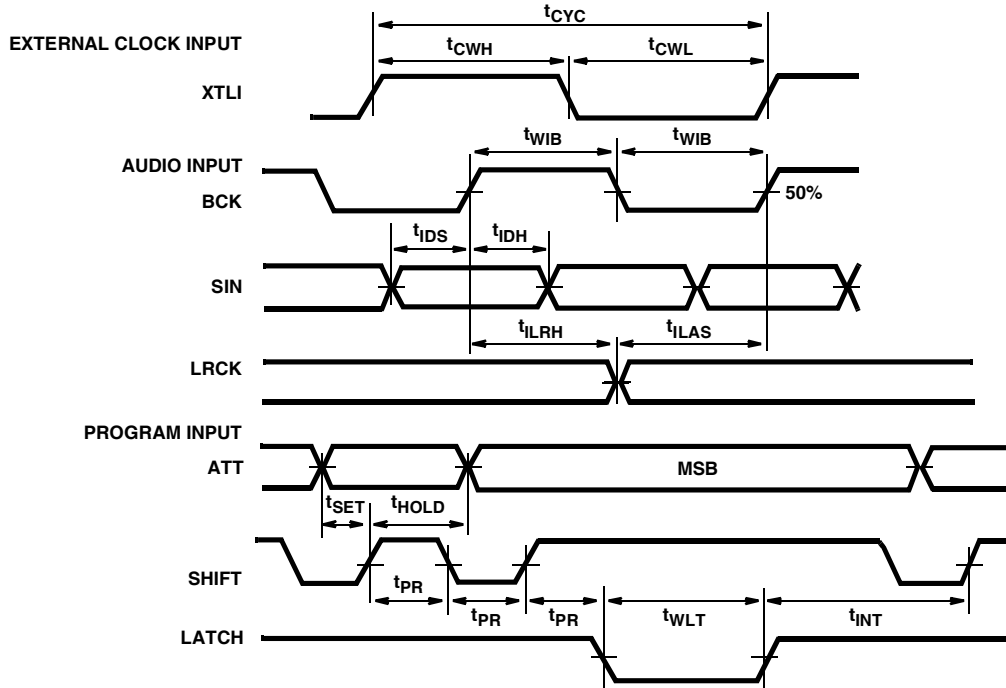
$t_{CYC}$

EXTERNAL CLOCK INPUT

$t_{CWH}$ $t_{CWL}$

XTLI

$t_{WIB}$ $t_{WIB}$

AUDIO INPUT

BCK

50%

$t_{IDS}$ $t_{IDH}$

SIN

$t_{ILRH}$ $t_{ILAS}$

LRCK

PROGRAM INPUT

ATT

MSB

$t_{SET}$ $t_{HOLD}$

SHIFT

$t_{PR}$

$t_{PR}$ $t_{PR}$ $t_{WLT}$ $t_{INT}$

LATCH